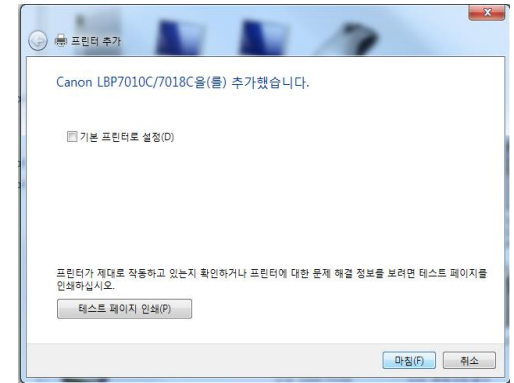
프린터 추가

Canon LBP7010C/7018C을(를) 추가했습니다.

기본 프린터로 설정(D)

프린터가 제대로 작동하고 있는지 확인하거나 프린터에 대한 문제 해결 정보를 보려면 테스트 페이지를 인쇄하십시오.

테스트 페이지 인쇄(P)

마침(F)
취소